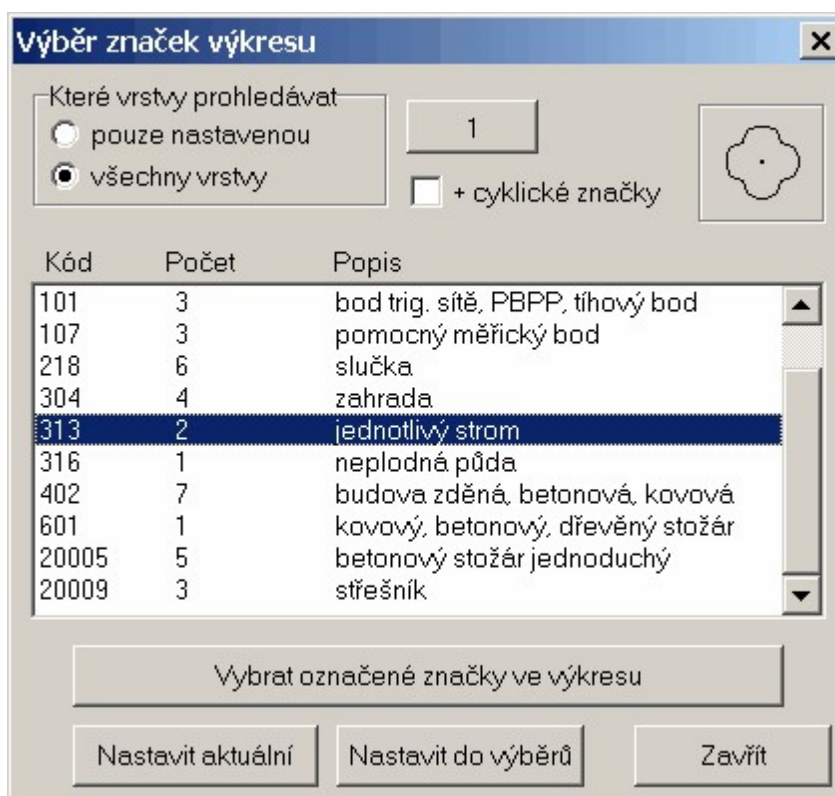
Výběr značek výkresu
×

Které vrstvy prohledávat
pouze nastavenou
všechny vrstvy

1

+ cyklické značky

| Kód | Počet | Popis |
|---|---|---|
| 101 | 3 | bod trig. sítě, PBPP, tíhový bod |
| 107 | 3 | pomocný měřický bod |
| 218 | 6 | slučka |
| 304 | 4 | zahrada |
| 313 | 2 | jednotlivý strom |
| 316 | 1 | neplodná půda |
| 402 | 7 | budova zděná, betonová, kovová |
| 601 | 1 | kovový, betonový, dřevěný stožár |
| 20005 | 5 | betonový stožár jednoduchý |
| 20009 | 3 | střešník |

Vybrat označené značky ve výkresu

Nastavit aktuální
Nastavit do výběrů
Zavřít